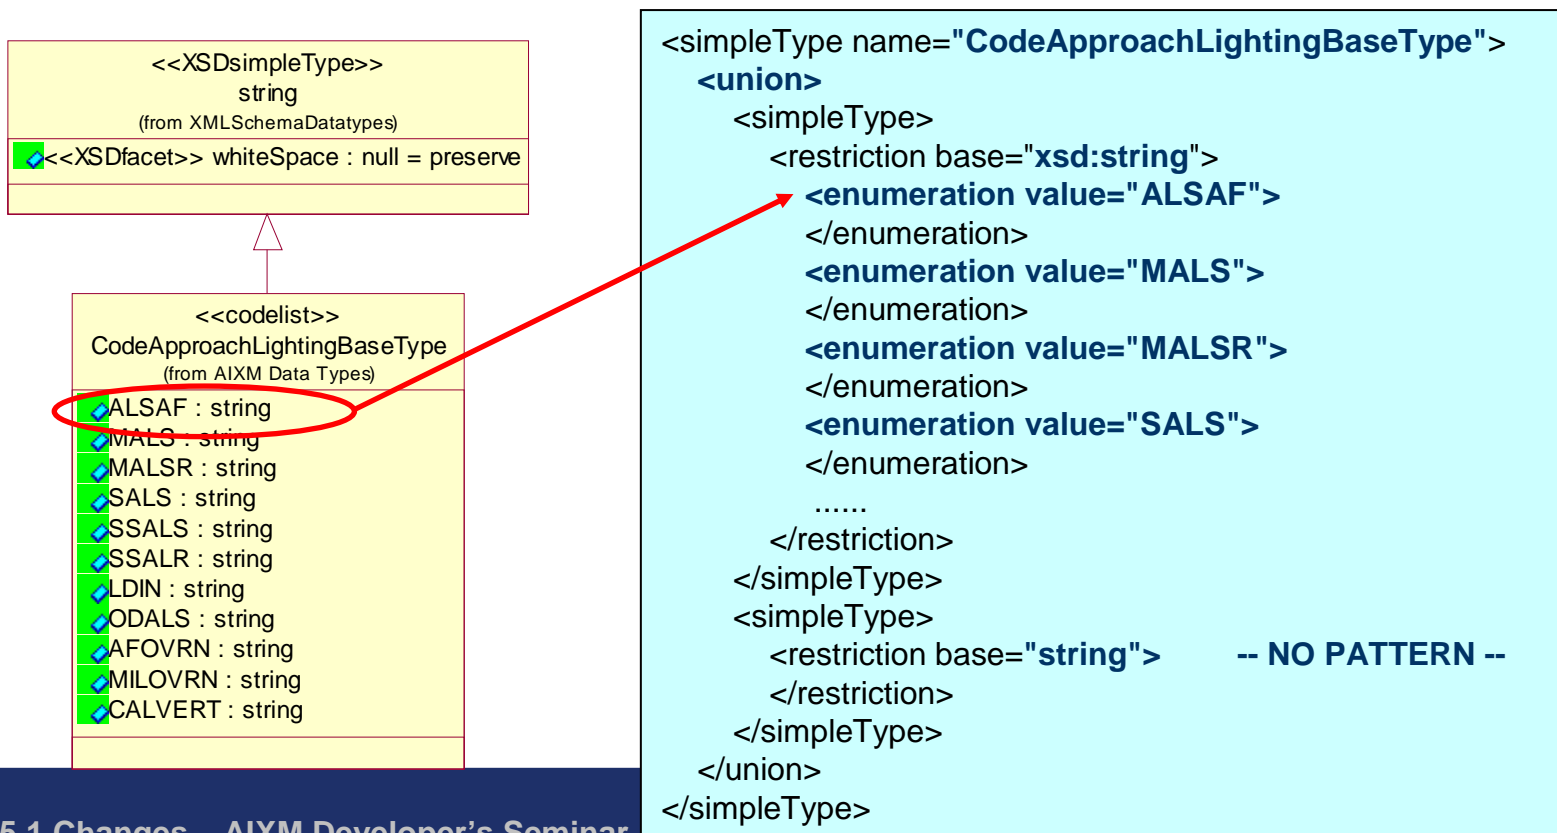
<<XSDsimpleType>>
string
(from XMLSchemaDatatypes)

<<XSDfacet>> whiteSpace : null = preserve

<<codelist>>
CodeApproachLightingBaseType
(from AIXM Data Types)

ALSAF : string
MALS : string
MALSR : string
SALS : string
SSALS : string
SSALR : string
LDIN : string
ODALS : string
AFOVRN : string
MILOVRN : string
CALVERT : string

<simpleType name="CodeApproachLightingBaseType">
<union>
<simpleType>
<restriction base="xsd:string">
<enumeration value="ALSAF">
</enumeration>
<enumeration value="MALS">
</enumeration>
<enumeration value="MALSR">
</enumeration>
<enumeration value="SALS">
</enumeration>
......
</restriction>
</simpleType>
<simpleType>
<restriction base="string"> -- NO PATTERN --
</restriction>
</simpleType>
</union>
</simpleType>

5.1 Changes – AIXM Developer's Seminar